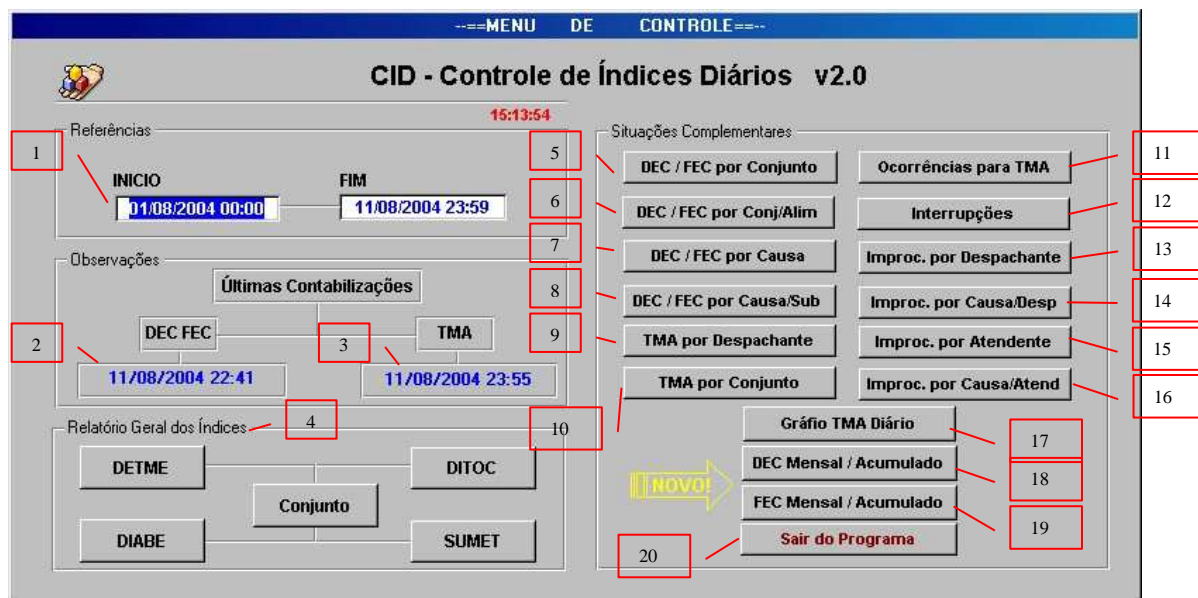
--==MENU DE CONTROLE==--

CID - Controle de Índices Diários v2.0

15:13:54

Referências

1

INICIO 01/08/2004 00:00

FIM 11/08/2004 23:59

Observações

Últimas Contabilizações

DEC FEC

TMA

2

3

11/08/2004 22:41

11/08/2004 23:55

Relatório Geral dos Índices

4

DETME

DITOC

Conjunto

DIABE

SUMET

Situações Complementares

5

DEC / FEC por Conjunto

6

DEC / FEC por Conj/Alim

7

DEC / FEC por Causa

8

DEC / FEC por Causa/Sub

9

TMA por Despachante

TMA por Conjunto

10

Ocorrências para TMA

11

Interrupções

12

Improc. por Despachante

13

Improc. por Causa/Desp

14

Improc. por Atendente

15

Improc. por Causa/Atend

16

Gráfio TMA Diário

17

NOVO!

DEC Mensal / Acumulado

18

FEC Mensal / Acumulado

19

20

Sair do Programa